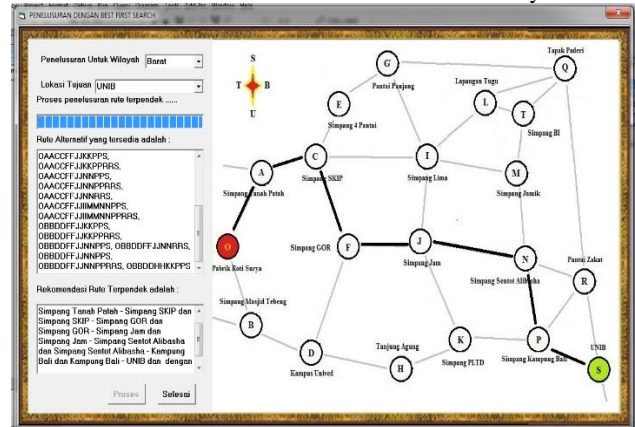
PENELUSURAN DENGAN BEST FIRST SEARCH

Penelusuran Untuk Wilayah Barat

Lokasi Tujuan UNIB

Proses penelusuran rute terpendek ......

Rute Alternatif yang tersedia adalah :

OAACCFFJJKKPPS,
OAACCFFJJKKPPRRS,
OAACCFFJJNNPPS,
OAACCFFJJNNPPRRS,
OAACCFFJJNNRRS,
OAACCFFJJIIMMNNPPS,
OAACCFFJJIIMMNNPPRRS,
OBBDDFFJJKKPPS,
OBBDDFFJJKKPPRRS,
OBBDDFFJJNNPPS, OBBDDFFJJNNRRS,
OBBDDFFJJNNPPS,
OBBDDFFJJNNPPRRS, OBBDDHHKKPPS

Rekomendasi Rute Terpendek adalah :

Simpang Tanah Patah - Simpang SKIP dan Simpang SKIP - Simpang GOR dan Simpang GOR - Simpang Jam dan Simpang Jam - Simpang Sentot Alibasha dan Simpang Sentot Alibasha - Kampung Bali dan Kampung Bali - UNIB dan dengan

Proses Selesai

S
T B
U

G
Pantai Panjang
E
Simpang 4 Pantai
Tapak Paderi
Q
Lapangan Tugu
L
T
Simpang BI
A
Simpang Tanah Patah
C
Simpang SKIP
I
Simpang Lima
M
Simpang Jamik
O
Pabrik Roti Surya
Simpang GOR
F
J
Simpang Jam
N
Simpang Sentot Alibasha
Pantai Zakat
R
Simpang Masjid Teheng
B
D
Kampus Unived
Tanjung Agung
H
K
Simpang PLTD
P
Simpang Kampung Bali
UNIB
S